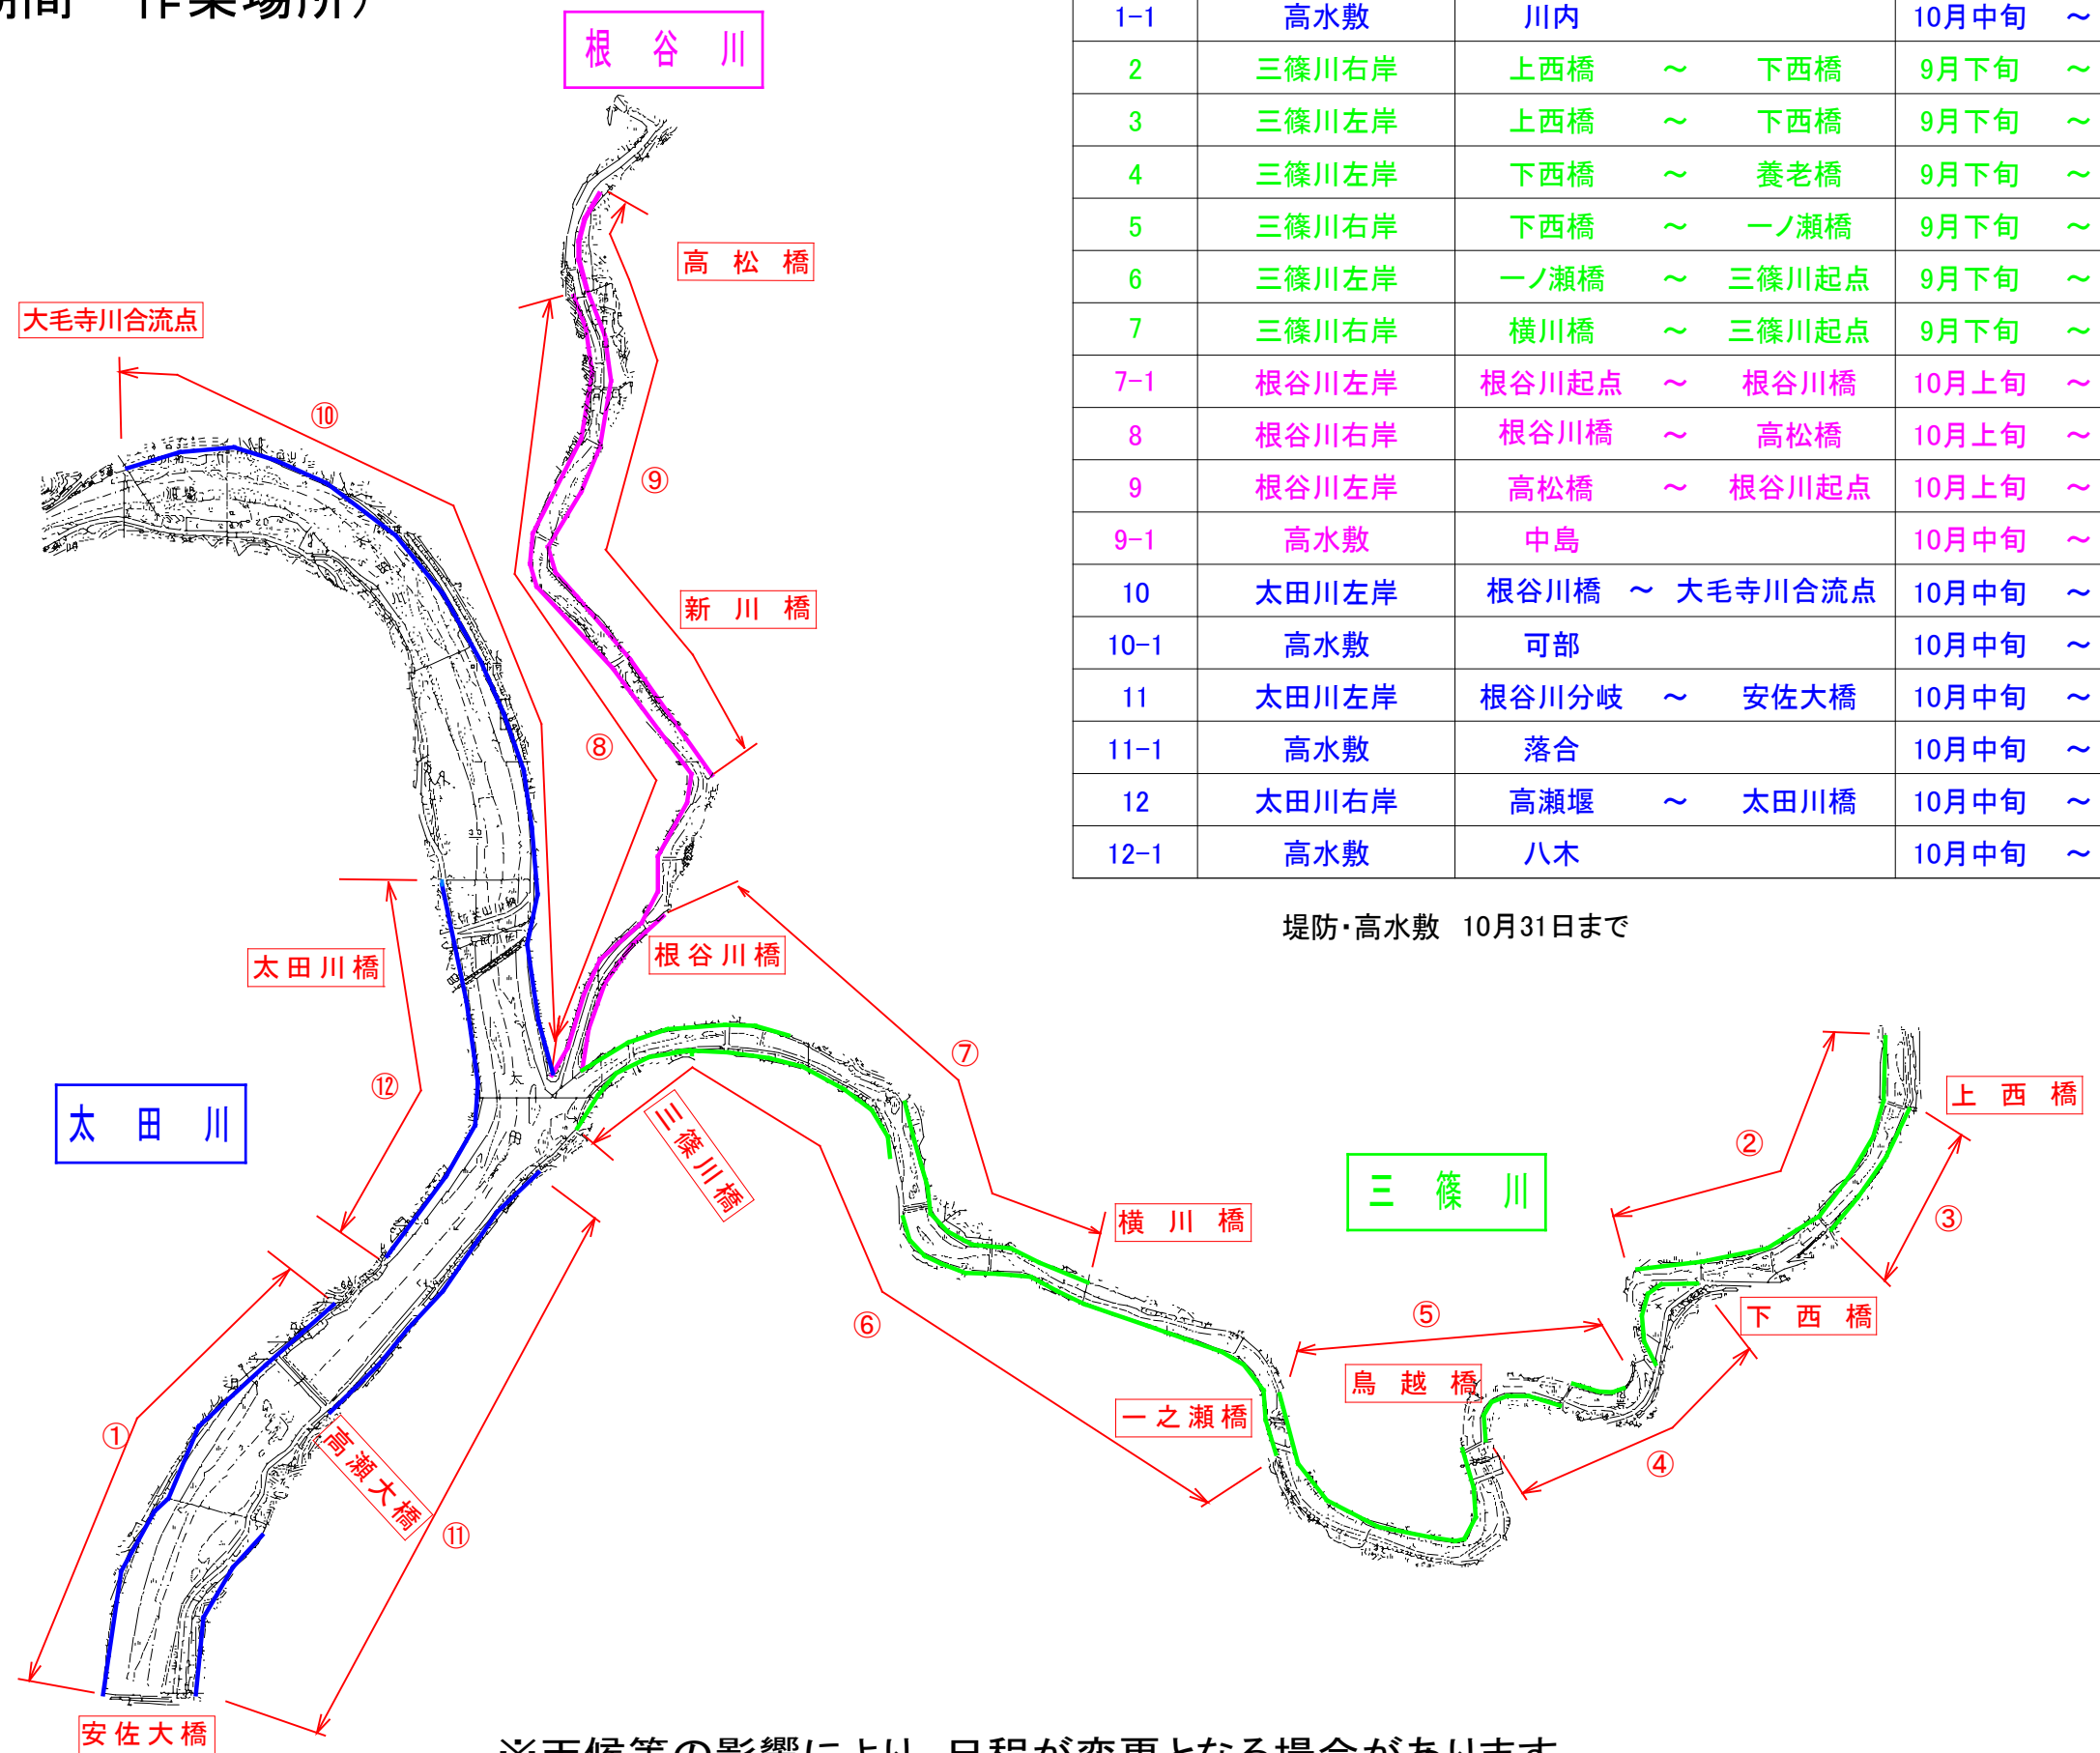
期間 作業場所）

| 1-1 | 高水敷 | 川内 | | | 10月中旬 | ～ |
|---|---|---|---|---|---|---|
| 2 | 三篠川右岸 | 上西橋 | ～ | 下西橋 | 9月下旬 | ～ |
| 3 | 三篠川左岸 | 上西橋 | ～ | 下西橋 | 9月下旬 | ～ |
| 4 | 三篠川左岸 | 下西橋 | ～ | 養老橋 | 9月下旬 | ～ |
| 5 | 三篠川右岸 | 下西橋 | ～ | 一ノ瀬橋 | 9月下旬 | ～ |
| 6 | 三篠川左岸 | 一ノ瀬橋 | ～ | 三篠川起点 | 9月下旬 | ～ |
| 7 | 三篠川右岸 | 横川橋 | ～ | 三篠川起点 | 9月下旬 | ～ |
| 7-1 | 根谷川左岸 | 根谷川起点 | ～ | 根谷川橋 | 10月上旬 | ～ |
| 8 | 根谷川右岸 | 根谷川橋 | ～ | 高松橋 | 10月上旬 | ～ |
| 9 | 根谷川左岸 | 高松橋 | ～ | 根谷川起点 | 10月上旬 | ～ |
| 9-1 | 高水敷 | 中島 | | | 10月中旬 | ～ |
| 10 | 太田川左岸 | 根谷川橋 | ～ | 大毛寺川合流点 | 10月中旬 | ～ |
| 10-1 | 高水敷 | 可部 | | | 10月中旬 | ～ |
| 11 | 太田川左岸 | 根谷川分岐 | ～ | 安佐大橋 | 10月中旬 | ～ |
| 11-1 | 高水敷 | 落合 | | | 10月中旬 | ～ |
| 12 | 太田川右岸 | 高瀬堰 | ～ | 太田川橋 | 10月中旬 | ～ |
| 12-1 | 高水敷 | 八木 | | | 10月中旬 | ～ |

堤防・高水敷 10月31日まで

根 谷 川
高 松 橋
大毛寺川合流点
⑩
⑨
新 川 橋
⑧
根谷川橋
太田川橋
⑫
太 田 川
三篠川橋
⑦
横 川 橋
②
上 西 橋
三 篠 川
③
下 西 橋
⑤
鳥 越 橋
⑥
一之瀬橋
④
①
高瀬大橋
⑪
安佐大橋

※天候等の影響により、日程が変更となる場合があります